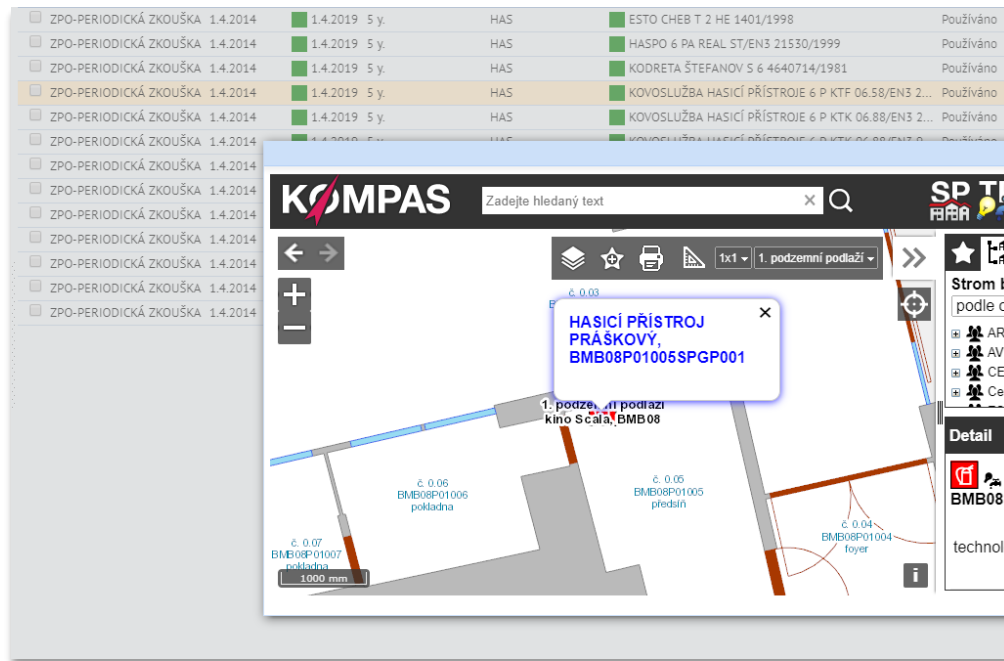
| | | | | | |
|---|---|---|---|---|---|
| ZPO-PERIODICKÁ ZKOUŠKA | 1.4.2014 | 1.4.2019 5 y. | HAS | ESTO CHEB T 2 HE 1401/1998 | Používáno |
| ZPO-PERIODICKÁ ZKOUŠKA | 1.4.2014 | 1.4.2019 5 y. | HAS | HASPO 6 PA REAL ST/EN3 21530/1999 | Používáno |
| ZPO-PERIODICKÁ ZKOUŠKA | 1.4.2014 | 1.4.2019 5 y. | HAS | KODRETA ŠTEFANOV S 6 4640714/1981 | Používáno |
| ZPO-PERIODICKÁ ZKOUŠKA | 1.4.2014 | 1.4.2019 5 y. | HAS | KOVOSLUŽBA HASICÍ PŘÍSTROJE 6 P KTF 06.58/EN3 2... | Používáno |
| ZPO-PERIODICKÁ ZKOUŠKA | 1.4.2014 | 1.4.2019 5 y. | HAS | KOVOSLUŽBA HASICÍ PŘÍSTROJE 6 P KTK 06.88/EN3 2... | Používáno |
| ZPO-PERIODICKÁ ZKOUŠKA | 1.4.2014 | 1.4.2019 | HAS | KOVOSLUŽBA HASICÍ PŘÍSTROJE 6 P KTK 06.88/EN3 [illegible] | Používáno |
| ZPO-PERIODICKÁ ZKOUŠKA | 1.4.2014 | | | | |
| ZPO-PERIODICKÁ ZKOUŠKA | 1.4.2014 | | | | |
| ZPO-PERIODICKÁ ZKOUŠKA | 1.4.2014 | | | | |
| ZPO-PERIODICKÁ ZKOUŠKA | 1.4.2014 | | | | |
| ZPO-PERIODICKÁ ZKOUŠKA | 1.4.2014 | | | | |
| ZPO-PERIODICKÁ ZKOUŠKA | 1.4.2014 | | | | |
| ZPO-PERIODICKÁ ZKOUŠKA | 1.4.2014 | | | | |

KOMPAS
Zadejte hledaný text
SP T

1x1
1. podzemní podlaží

Strom
podle
AR
AV
CE
Ce

Detail
BMB08
technol

č. 0.03
HASICÍ PŘÍSTROJ PRÁŠKOVÝ, BMB08P01005SPGP001
1. podzemní podlaží
kino Scala, BMB08

č. 0.06
BMB08P01006
pokladna

č. 0.05
BMB08P01005
předsíň

č. 0.04
BMB08P01004
foyer

č. 0.07
BMB08P01007
pokladna

1000 mm